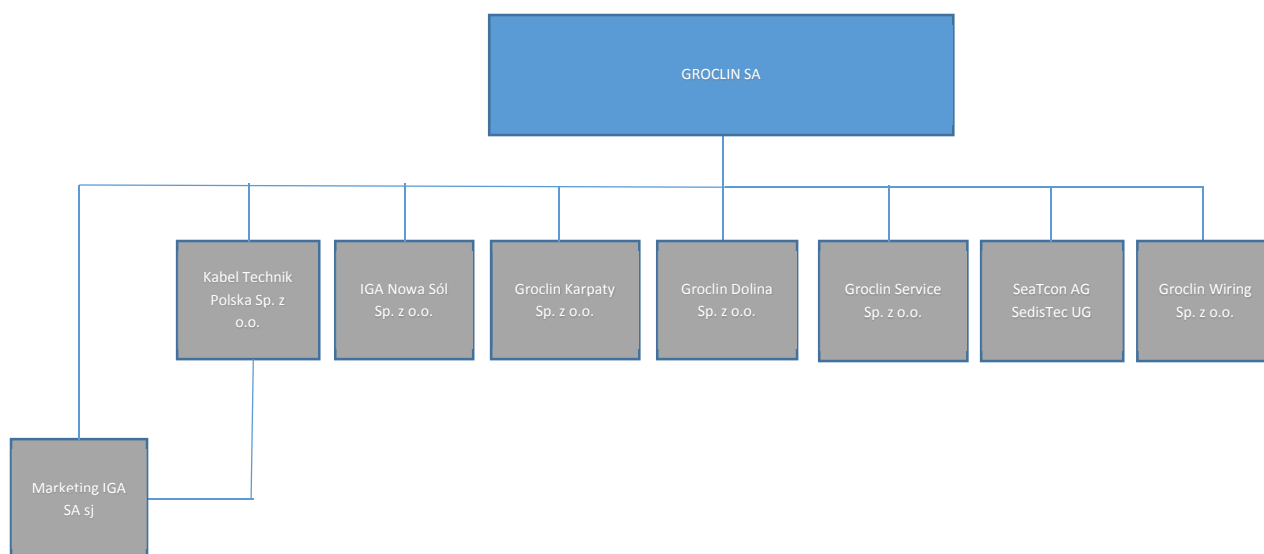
GROCLIN SA

Kabel Technik Polska Sp. z o.o.

IGA Nowa Sól Sp. z o.o.

Groclin Karpaty Sp. z o.o.

Groclin Dolina Sp. z o.o.

Groclin Service Sp. z o.o.

SeaTcon AG SedisTec UG

Groclin Wiring Sp. z o.o.

Marketing IGA SA sj